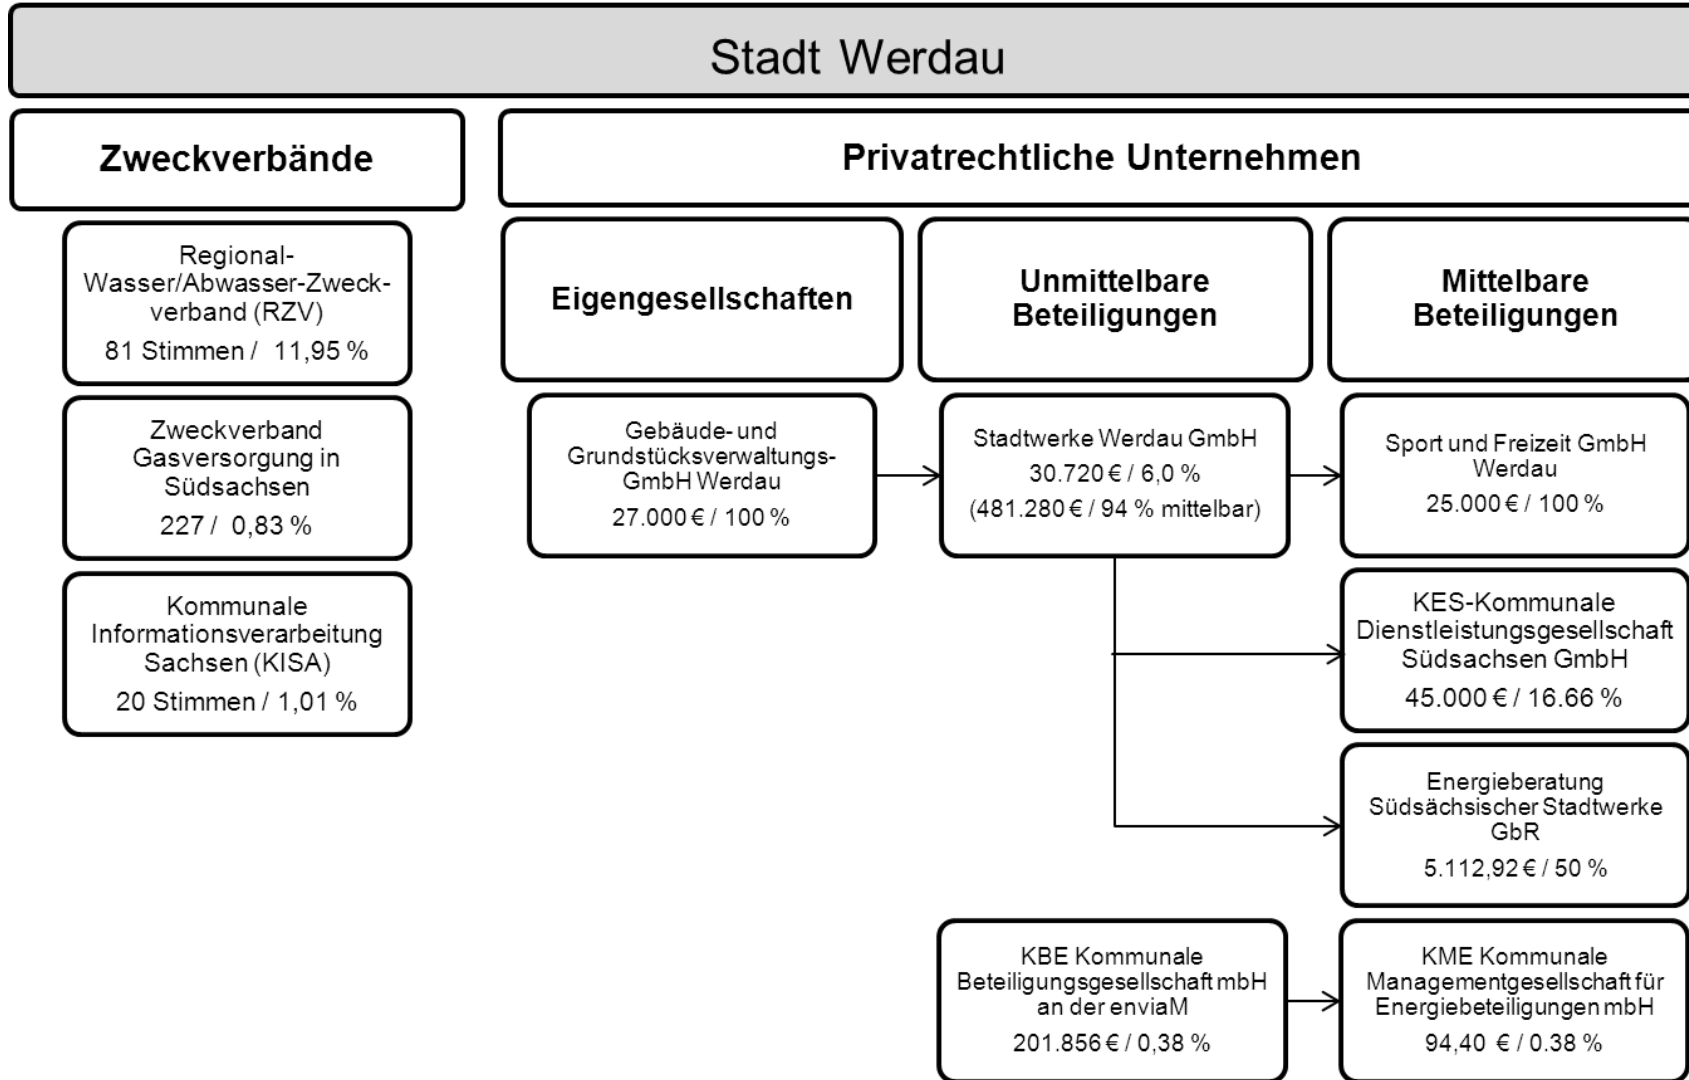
Stadt Werdau

Zweckverbände

Privatrechtliche Unternehmen

Regional-Wasser/Abwasser-Zweckverband (RZV)
81 Stimmen / 11,95 %

Zweckverband Gasversorgung in Südsachsen
227 / 0,83 %

Kommunale Informationsverarbeitung Sachsen (KISA)
20 Stimmen / 1,01 %

Eigengesellschaften

Unmittelbare Beteiligungen

Mittelbare Beteiligungen

Gebäude- und Grundstücksverwaltungs-GmbH Werdau
27.000 € / 100 %

Stadtwerke Werdau GmbH
30.720 € / 6,0 %
(481.280 € / 94 % mittelbar)

Sport und Freizeit GmbH Werdau
25.000 € / 100 %

KES-Kommunale Dienstleistungsgesellschaft Südsachsen GmbH
45.000 € / 16.66 %

Energieberatung Südsächsischer Stadtwerke GbR
5.112,92 € / 50 %

KBE Kommunale Beteiligungsgesellschaft mbH an der enviaM
201.856 € / 0,38 %

KME Kommunale Managementgesellschaft für Energiebeteiligungen mbH
94,40 € / 0.38 %